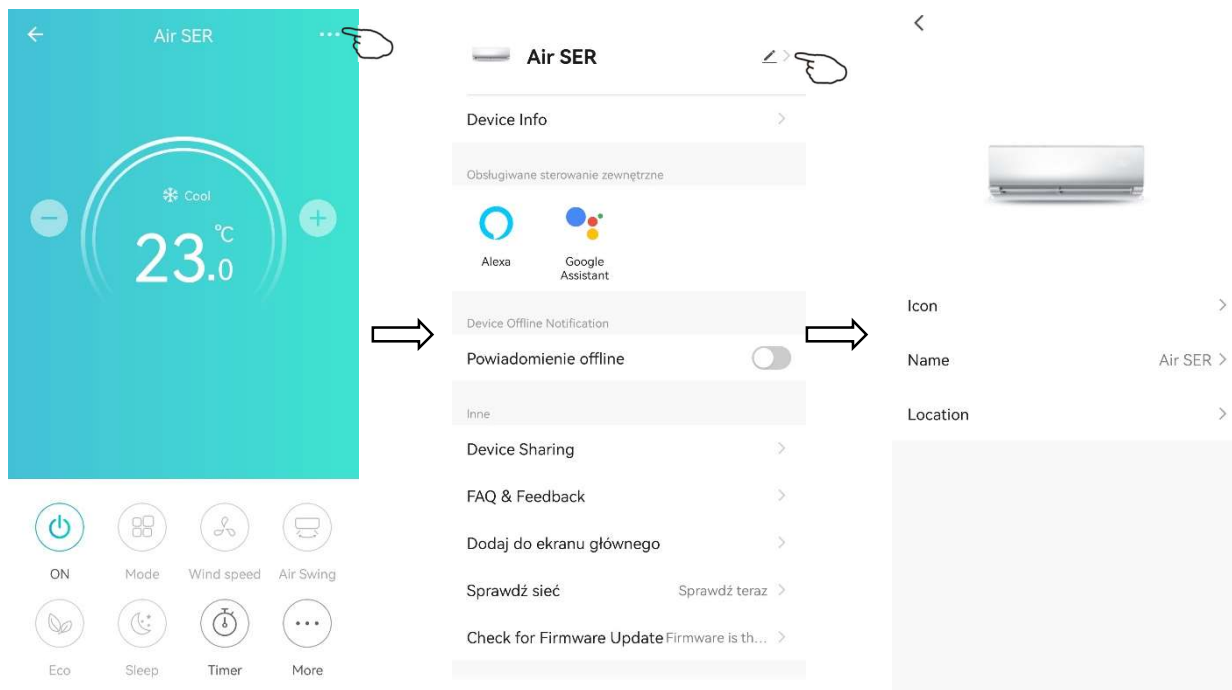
Air SER

Cool

23.0 °C

ON
Mode
Wind speed
Air Swing
Eco
Sleep
Timer
More

Air SER

Device Info

Obsługiwane sterowanie zewnętrzne

Alexa
Google Assistant

Device Offline Notification

Powiadomienie offline

Inne

Device Sharing

FAQ & Feedback

Dodaj do ekranu głównego

Sprawdź sieć
Sprawdź teraz

Check for Firmware Update
Firmware is th...

Icon

Name
Air SER

Location